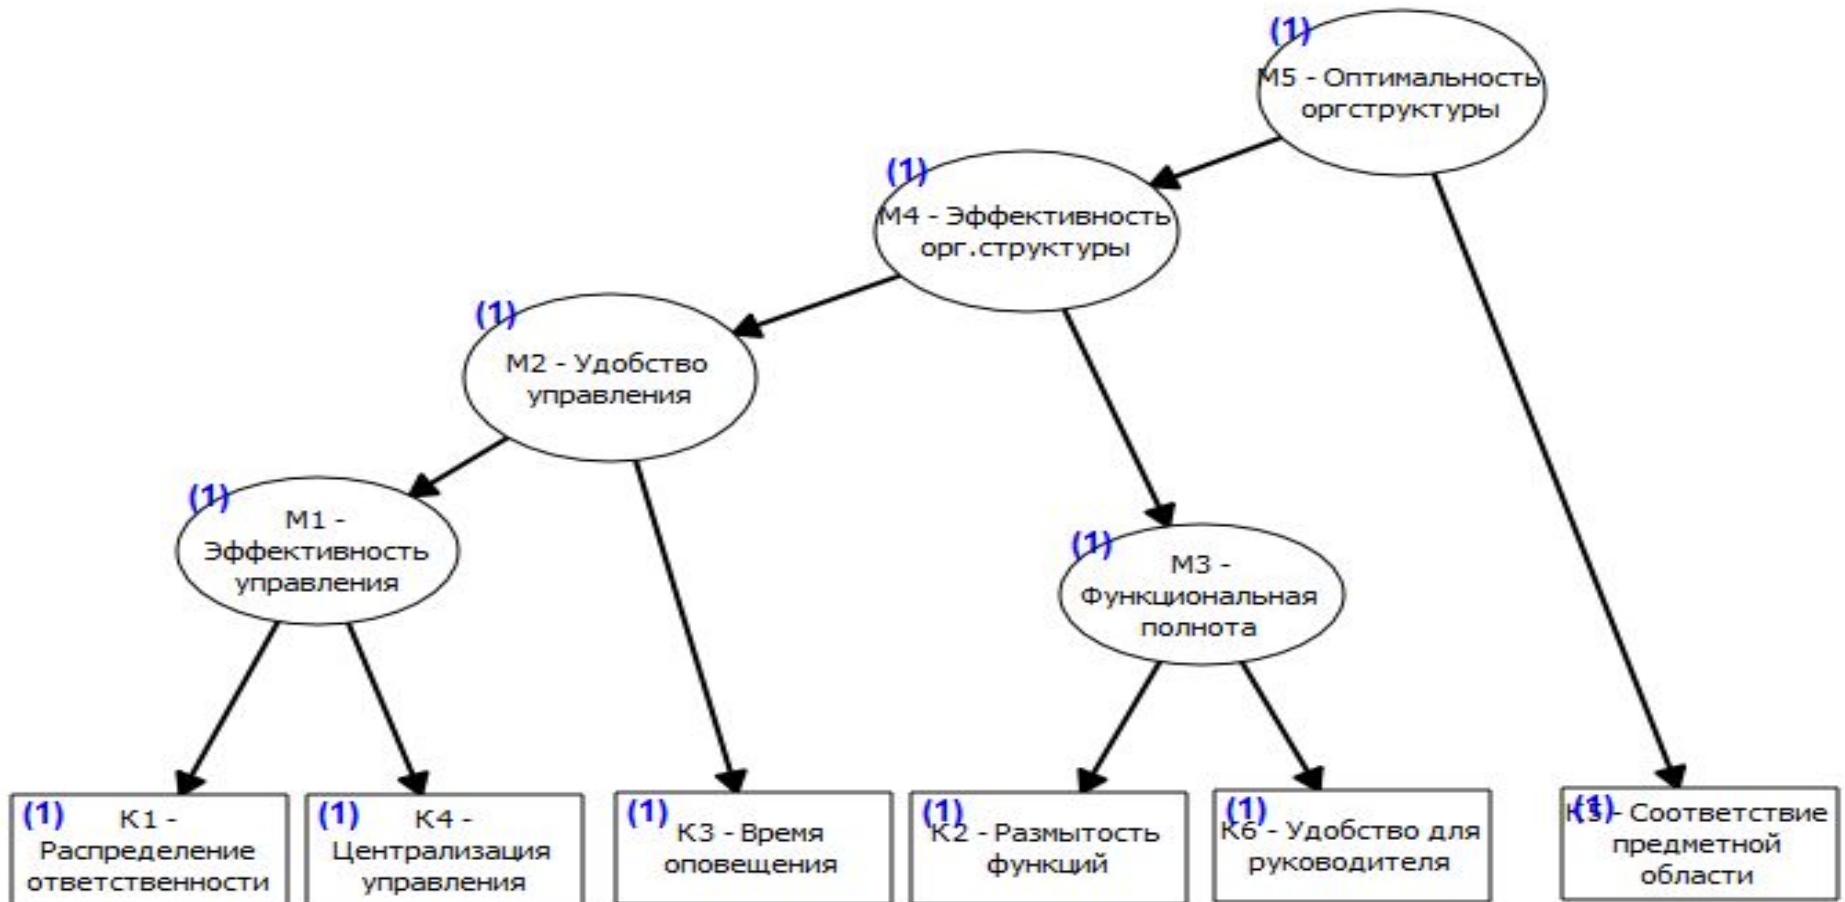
(1) М5 - Оптимальность оргструктуры

(1) М4 - Эффективность орг.структуры

(1) М2 - Удобство управления

(1) М1 - Эффективность управления

(1) М3 - Функциональная полнота

(1) К1 - Распределение ответственности

(1) К4 - Централизация управления

(1) К3 - Время оповещения

(1) К2 - Размытость функций

(1) К6 - Удобство для руководителя

(1) К5 - Соответствие предметной области